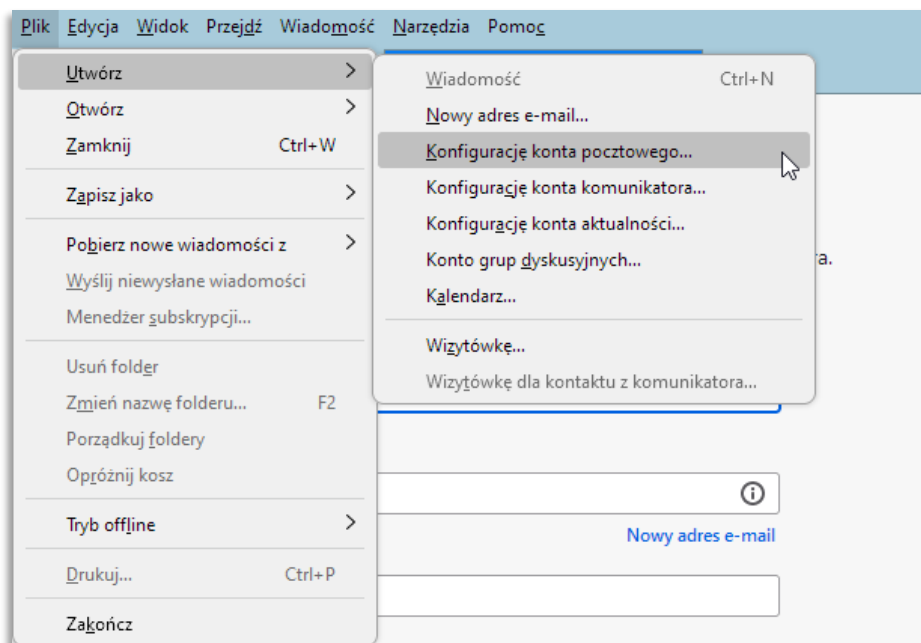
Plik Edycja Widok Przejdź Wiadomość Narzędzia Pomoc

Utwórz
Otwórz
Zamknij Ctrl+W
Zapisz jako
Pobierz nowe wiadomości z
Wyślij niewysłane wiadomości
Menedżer subskrypcji...
Usuń folder
Zmień nazwę folderu... F2
Porządkuj foldery
Opróżnij kosz
Tryb offline
Drukuj... Ctrl+P
Zakończ

Wiadomość Ctrl+N
Nowy adres e-mail...
Konfigurację konta pocztowego...
Konfigurację konta komunikatora...
Konfigurację konta aktualności...
Konto grup dyskusyjnych...
Kalendarz...
Wizytówkę...
Wizytówkę dla kontaktu z komunikatora...

ra.

Nowy adres e-mail